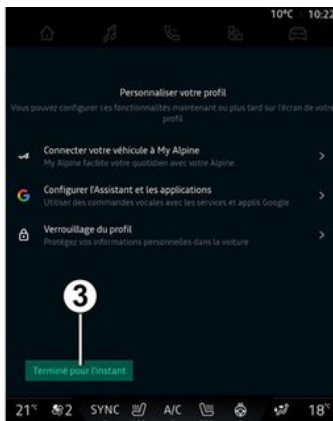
10°C 10:22

Personnaliser votre profil

Vous pouvez configurer ces fonctionnalités maintenant ou plus tard sur l'écran de votre profil

Connecter votre véhicule à My Alpine
My Alpine facilite votre quotidien avec votre Alpine.

Configurer l'Assistant et les applications
Utiliser des commandes vocales avec les services et applis Google

Verrouillage du profil
Protégez vos informations personnelles dans la voiture

3

Terminé pour l'instant

21° 2 SYNC A/C 18°